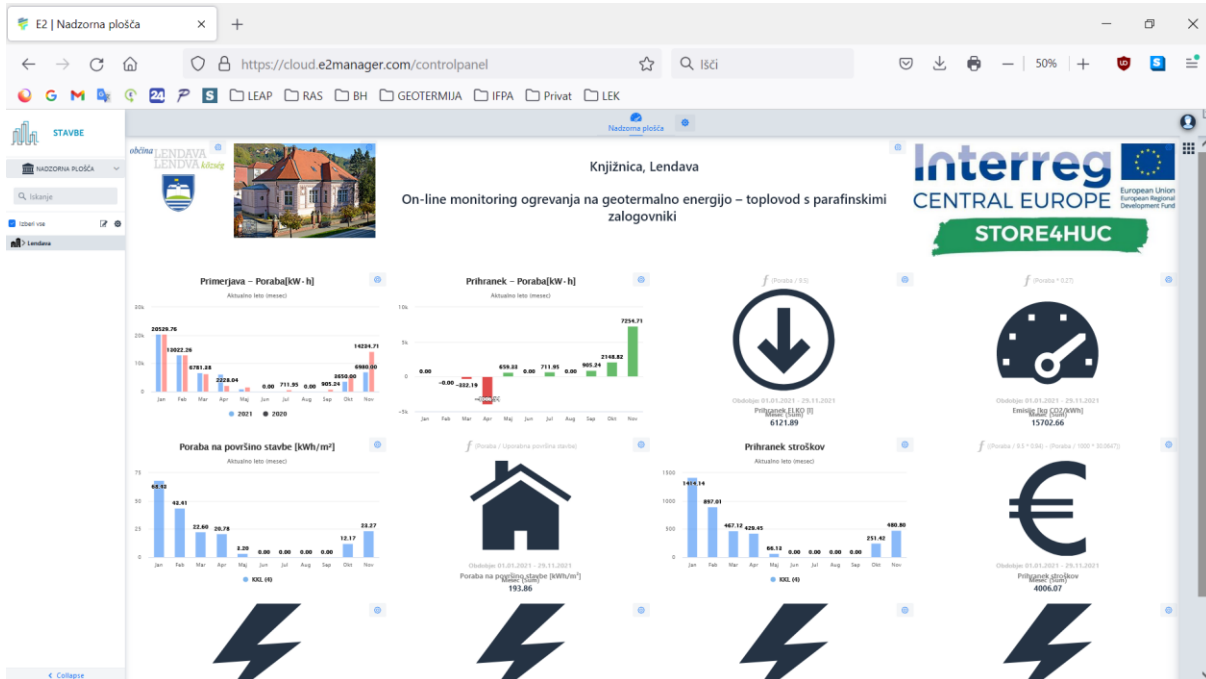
E2 | Nadzorna plošča ×

https://cloud.e2manager.com/controlpanel

Išči

50%

LEAP RAS BH GEOTERMIJA IFPA Privat LEK

STAVBE

NADZORNA PLOŠČA

Iskanje

Izberi vse

> Lendava

Nadzorna plošča

občina LENDAVA LENDVA község

Knjižnica, Lendava

On-line monitoring ogrevanja na geotermalno energijo – toplovod s parafinskimi zalogovniki

Interreg CENTRAL EUROPE European Union European Regional Development Fund STORE4HUC

Primerjava – Poraba[kW·h]
Aktualno leto (mesec)
30k 20k 10k 0
20529.76 13022.26 6781.28 2228.04 0.00 711.95 0.00 905.24 3650.00 14204.71 6980.00
Jan Feb Mar Apr Maj Jun Jul Aug Sep Okt Nov
2021 2020

Prihranek – Poraba[kW·h]
Aktualno leto (mesec)
10k 5k 0 -5k
0.00 -0.00 -222.19 659.33 0.00 711.95 0.00 905.24 2148.82 7254.71
Jan Feb Mar Apr Maj Jun Jul Aug Sep Okt Nov

(Poraba / E5)
Obdobje 01.01.2021 - 29.11.2021
Prihranek ELKO [l]
Mesec (Sum)
6121.89

(Poraba * 0.27)
Obdobje 01.01.2021 - 29.11.2021
Emisije [kg CO2/kWh]
Mesec (Sum)
15702.66

Poraba na površino stavbe [kWh/m²]
Aktualno leto (mesec)
75 50 25 0
64.52 42.61 22.60 20.78 2.39 0.00 0.00 0.00 0.00 12.17 23.27
Jan Feb Mar Apr Maj Jun Jul Aug Sep Okt Nov
KKL (4)

(Poraba / Uporabna površina stavbe)
Obdobje 01.01.2021 - 29.11.2021
Poraba na površino stavbe [kWh/m²]
Mesec (Sum)
193.86

Prihranek stroškov
Aktualno leto (mesec)
1500 1000 500 0
1414.14 897.01 467.12 429.45 66.13 0.00 0.00 0.00 0.00 251.42 480.80
Jan Feb Mar Apr Maj Jun Jul Aug Sep Okt Nov
KKL (4)

(Poraba / 9.5 * 0.84) – (Poraba / 1000 * 30.0847)
Obdobje 01.01.2021 - 29.11.2021
Prihranek stroškov
Mesec (Sum)
4006.07

< Collapse